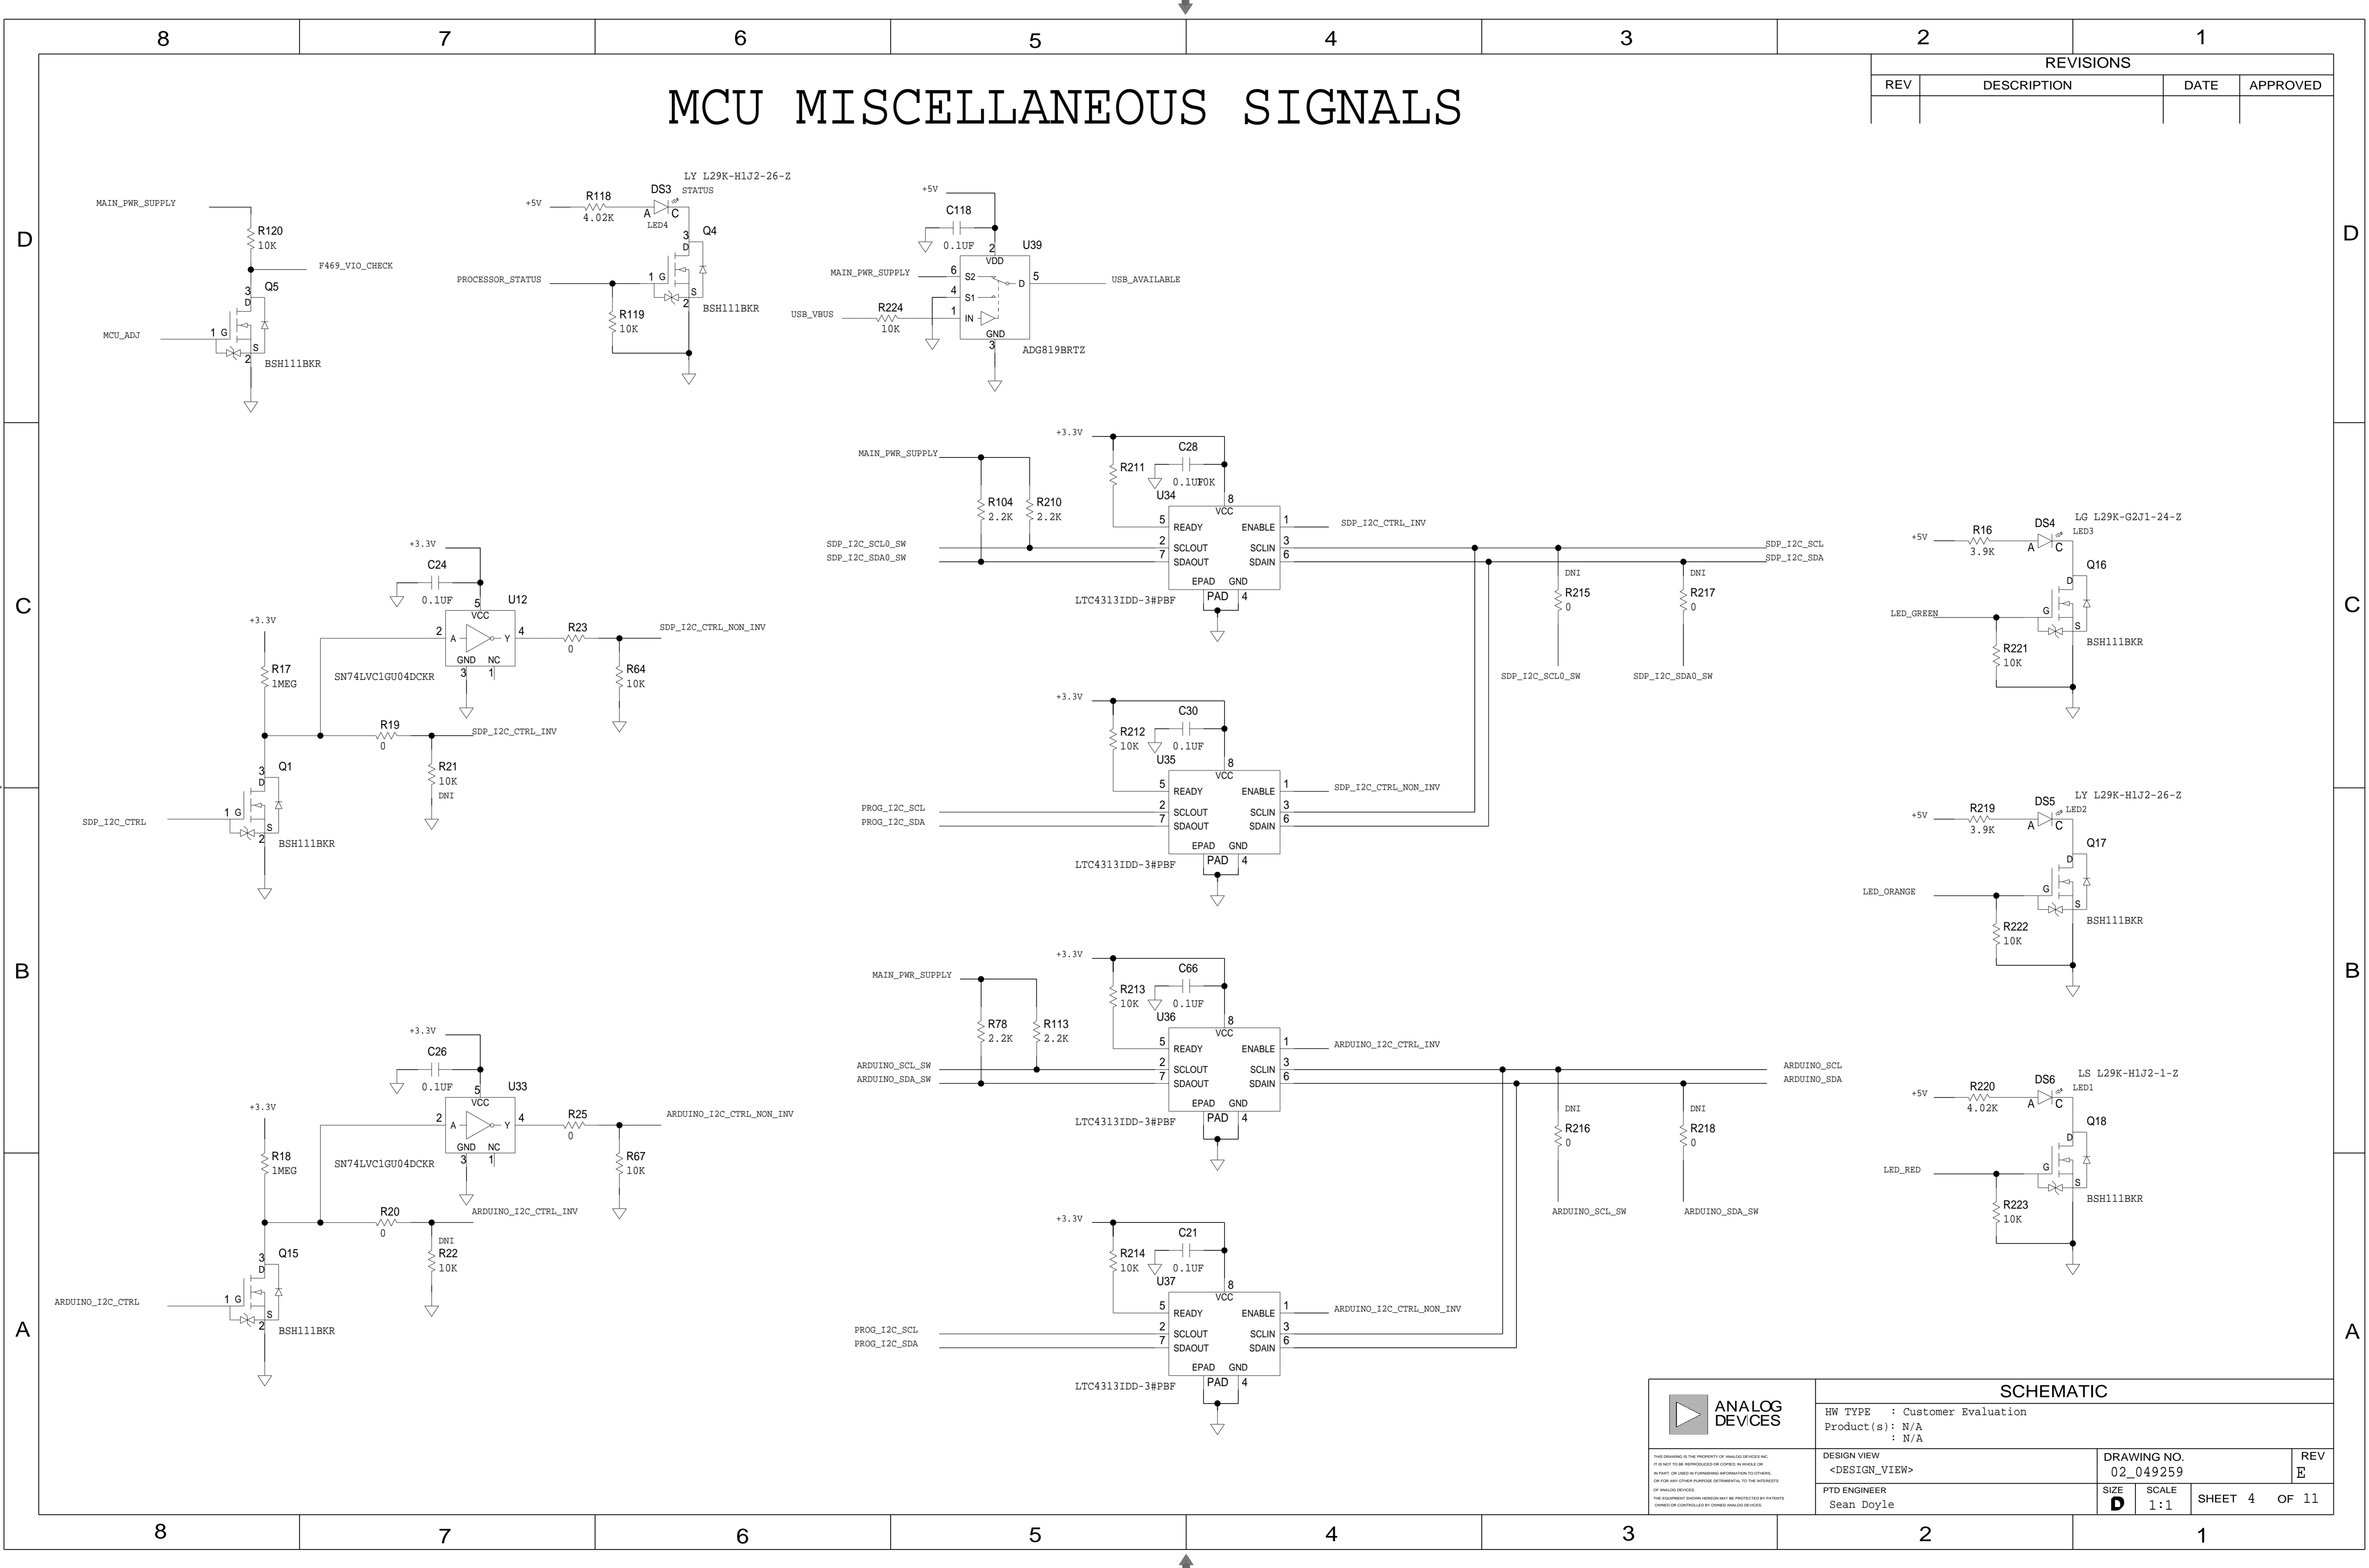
8 7 6 5 4 3 2 1

MCU MISCELLANEOUS SIGNALS

REVISIONS

| REV | DESCRIPTION | DATE | APPROVED |
|---|---|---|---|
| | | | |

D

MAIN_PWR_SUPPLY
R120 10K
F469_VIO_CHECK
Q5
3 D
MCU_ADJ
1 G
S
2
BSH111BKR

+5V
R118 4.02K
DS3
A C
LED4
LY L29K-H1J2-26-Z
STATUS
Q4
3 D
PROCESSOR_STATUS
1 G
S
2
R119 10K
BSH111BKR

+5V
C118
0.1UF
2
U39
VDD
MAIN_PWR_SUPPLY
6 S2
4 S1
D 5
USB_AVAILABLE
USB_VBUS
R224 10K
1 IN
GND
3
ADG819BRTZ

C

+3.3V
MAIN_PWR_SUPPLY
R211
C28
0.1UF 10K
U34
8
VCC
R104 2.2K
R210 2.2K
5 READY
ENABLE 1
SDP_I2C_CTRL_INV
SDP_I2C_SCL0_SW
SDP_I2C_SDA0_SW
2 SCLOUT
7 SDAOUT
SCLIN 3
SDAIN 6
EPAD GND
PAD 4
LTC4313IDD-3#PBF
SDP_I2C_SCL
SDP_I2C_SDA
DNI
R215 0
DNI
R217 0
SDP_I2C_SCL0_SW
SDP_I2C_SDA0_SW

+3.3V
C24
0.1UF
5
U12
VCC
+3.3V
2 A
Y 4
R23 0
SDP_I2C_CTRL_NON_INV
R17 1MEG
SN74LVC1GU04DCKR
GND NC
3 1
R64 10K
R19 0
SDP_I2C_CTRL_INV
R21 10K
DNI
Q1
3 D
SDP_I2C_CTRL
1 G
S
2
BSH111BKR

+3.3V
R212 10K
C30
0.1UF
U35
8
VCC
5 READY
ENABLE 1
SDP_I2C_CTRL_NON_INV
PROG_I2C_SCL
PROG_I2C_SDA
2 SCLOUT
7 SDAOUT
SCLIN 3
SDAIN 6
EPAD GND
PAD 4
LTC4313IDD-3#PBF

+5V
R16 3.9K
DS4
A C
LG L29K-G2J1-24-Z
LED3
Q16
D
LED_GREEN
G
S
R221 10K
BSH111BKR

+5V
R219 3.9K
DS5
A C
LY L29K-H1J2-26-Z
LED2
Q17
D
LED_ORANGE
G
S
R222 10K
BSH111BKR

B

+3.3V
MAIN_PWR_SUPPLY
R213 10K
C66
0.1UF
U36
8
VCC
R78 2.2K
R113 2.2K
5 READY
ENABLE 1
ARDUINO_I2C_CTRL_INV
ARDUINO_SCL_SW
ARDUINO_SDA_SW
2 SCLOUT
7 SDAOUT
SCLIN 3
SDAIN 6
EPAD GND
PAD 4
LTC4313IDD-3#PBF
ARDUINO_SCL
ARDUINO_SDA
DNI
R216 0
DNI
R218 0
ARDUINO_SCL_SW
ARDUINO_SDA_SW

+3.3V
C26
0.1UF
5
U33
VCC
+3.3V
2 A
Y 4
R25 0
ARDUINO_I2C_CTRL_NON_INV
R18 1MEG
SN74LVC1GU04DCKR
GND NC
3 1
R67 10K
R20 0
ARDUINO_I2C_CTRL_INV
DNI
R22 10K
Q15
3 D
ARDUINO_I2C_CTRL
1 G
S
2
BSH111BKR

+5V
R220 4.02K
DS6
A C
LS L29K-H1J2-1-Z
LED1
Q18
D
LED_RED
G
S
R223 10K
BSH111BKR

A

+3.3V
R214 10K
C21
0.1UF
U37
8
VCC
5 READY
ENABLE 1
ARDUINO_I2C_CTRL_NON_INV
PROG_I2C_SCL
PROG_I2C_SDA
2 SCLOUT
7 SDAOUT
SCLIN 3
SDAIN 6
EPAD GND
PAD 4
LTC4313IDD-3#PBF

ANALOG DEVICES
SCHEMATIC
HW TYPE : Customer Evaluation
Product(s): N/A
: N/A
THIS DRAWING IS THE PROPERTY OF ANALOG DEVICES INC. IT IS NOT TO BE REPRODUCED OR COPIED, IN WHOLE OR IN PART, OR USED IN FURNISHING INFORMATION TO OTHERS, OR FOR ANY OTHER PURPOSE DETRIMENTAL TO THE INTERESTS OF ANALOG DEVICES. THE EQUIPMENT SHOWN HEREON MAY BE PROTECTED BY PATENTS OWNED OR CONTROLLED BY OWNED ANALOG DEVICES.
DESIGN VIEW
<DESIGN_VIEW>
DRAWING NO.
02_049259
REV
E
PTD ENGINEER
Sean Doyle
SIZE
D
SCALE
1:1
SHEET 4 OF 11

8 7 6 5 4 3 2 1